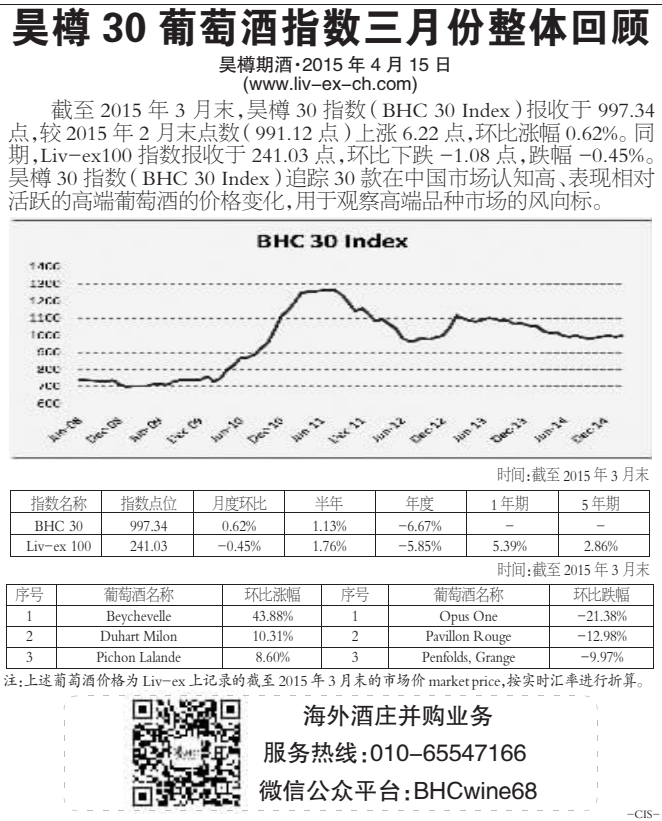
昊樽 30 葡萄酒指数三月份整体回顾

昊樽期酒·2015 年 4 月 15 日
(www.liv-ex-ch.com)

截至 2015 年 3 月末,昊樽 30 指数(BHC 30 Index)报收于 997.34 点,较 2015 年 2 月末点数(991.12 点)上涨 6.22 点,环比涨幅 0.62%。同期,Liv-ex100 指数报收于 241.03 点,环比下跌 −1.08 点,跌幅 −0.45%。昊樽 30 指数(BHC 30 Index)追踪 30 款在中国市场认知高、表现相对活跃的高端葡萄酒的价格变化,用于观察高端品种市场的风向标。

BHC 30 Index

1400
1300
1200
1100
1000
900
800
700
600

Jun-08 Dec-08 Jun-09 Dec-09 Jun-10 Dec-10 Jun-11 Dec-11 Jun-12 Dec-12 Jun-13 Dec-13 Jun-14 Dec-14

时间:截至 2015 年 3 月末

| 指数名称 | 指数点位 | 月度环比 | 半年 | 年度 | 1 年期 | 5 年期 |
|---|---|---|---|---|---|---|
| BHC 30 | 997.34 | 0.62% | 1.13% | −6.67% | − | − |
| Liv-ex 100 | 241.03 | −0.45% | 1.76% | −5.85% | 5.39% | 2.86% |

时间:截至 2015 年 3 月末

| 序号 | 葡萄酒名称 | 环比涨幅 | 序号 | 葡萄酒名称 | 环比跌幅 |
|---|---|---|---|---|---|
| 1 | Beychevelle | 43.88% | 1 | Opus One | −21.38% |
| 2 | Duhart Milon | 10.31% | 2 | Pavillon Rouge | −12.98% |
| 3 | Pichon Lalande | 8.60% | 3 | Penfolds, Grange | −9.97% |

注:上述葡萄酒价格为 Liv-ex 上记录的截至 2015 年 3 月末的市场价 market price,按实时汇率进行折算。

海外酒庄并购业务
服务热线:010-65547166
微信公众平台:BHCwine68

−CIS−